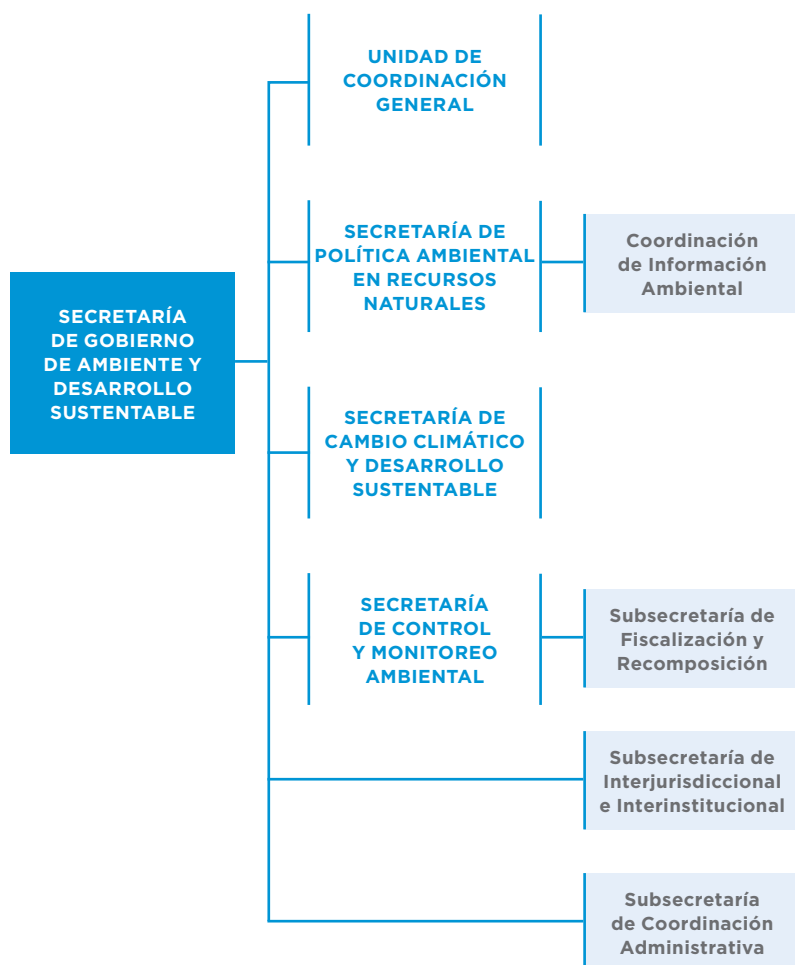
SECRETARÍA DE GOBIERNO DE AMBIENTE Y DESARROLLO SUSTENTABLE

UNIDAD DE COORDINACIÓN GENERAL

SECRETARÍA DE POLÍTICA AMBIENTAL EN RECURSOS NATURALES

Coordinación de Información Ambiental

SECRETARÍA DE CAMBIO CLIMÁTICO Y DESARROLLO SUSTENTABLE

SECRETARÍA DE CONTROL Y MONITOREO AMBIENTAL

Subsecretaría de Fiscalización y Recomposición

Subsecretaría de Interjurisdiccional e Interinstitucional

Subsecretaría de Coordinación Administrativa